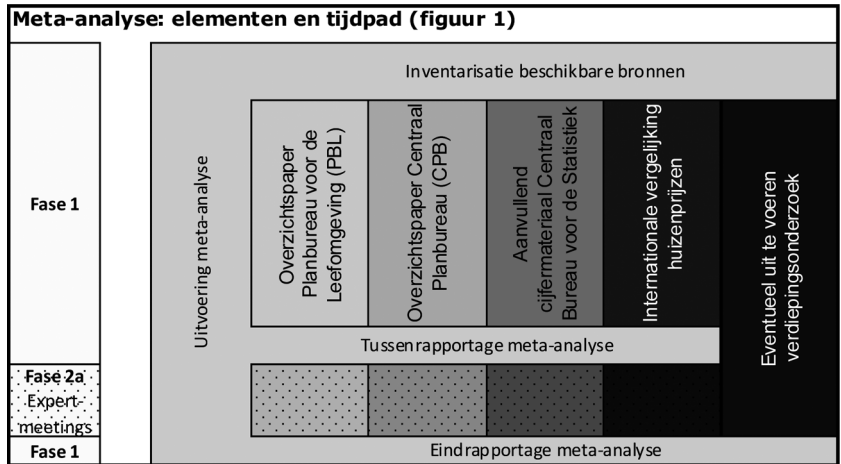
Meta-analyse: elementen en tijdpad (figuur 1)

Fase 1

Fase 2a
Expert-meetings

Fase 1

Uitvoering meta-analyse

Inventarisatie beschikbare bronnen

Overzichtspaper Planbureau voor de Leefomgeving (PBL)

Overzichtspaper Centraal Planbureau (CPB)

Aanvullend cijfermateriaal Centraal Bureau voor de Statistiek

Internationale vergelijking huizenprijzen

Eventueel uit te voeren verdiepingsonderzoek

Tussenrapportage meta-analyse

Eindrapportage meta-analyse